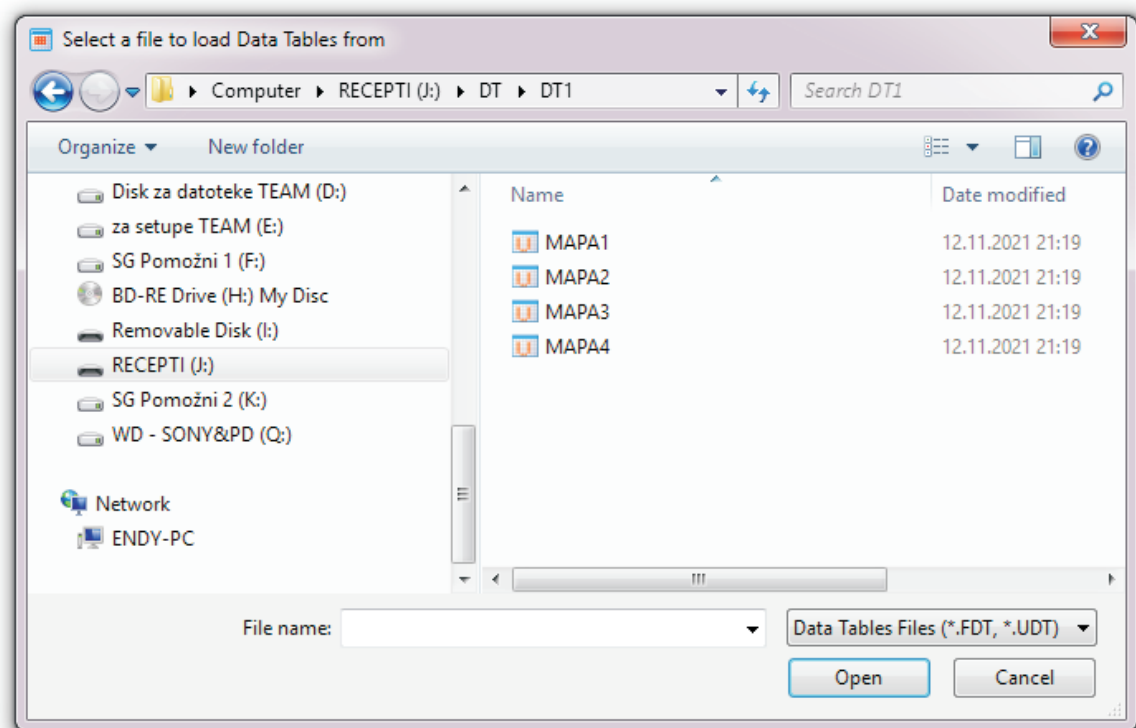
Select a file to load Data Tables from

Computer ▸ RECEPTI (J:) ▸ DT ▸ DT1

Search DT1

Organize ▾ New folder

Disk za datoteke TEAM (D:)
za setupe TEAM (E:)
SG Pomožni 1 (F:)
BD-RE Drive (H:) My Disc
Removable Disk (I:)
RECEPTI (J:)
SG Pomožni 2 (K:)
WD - SONY&PD (Q:)

Network
ENDY-PC

| Name | Date modified |
|---|---|
| MAPA1 | 12.11.2021 21:19 |
| MAPA2 | 12.11.2021 21:19 |
| MAPA3 | 12.11.2021 21:19 |
| MAPA4 | 12.11.2021 21:19 |

File name:

Data Tables Files (*.FDT, *.UDT)

Open

Cancel